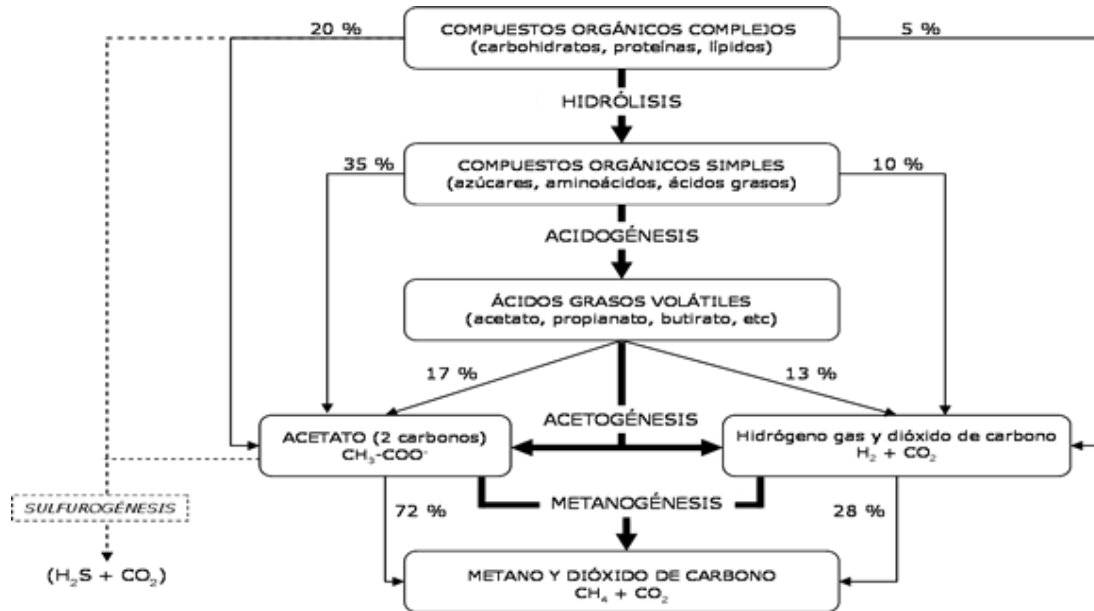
20 %

COMPUESTOS ORGÁNICOS COMPLEJOS
(carbohidratos, proteínas, lípidos)

5 %

HIDRÓLISIS

35 %

COMPUESTOS ORGÁNICOS SIMPLES
(azúcares, aminoácidos, ácidos grasos)

10 %

ACIDOGÉNESIS

ÁCIDOS GRASOS VOLÁTILES
(acetato, propianato, butirato, etc)

17 %

13 %

ACETOGÉNESIS

ACETATO (2 carbonos)
$CH_3$-$COO^-$

Hidrógeno gas y dióxido de carbono
$H_2 + CO_2$

SULFUROGÉNESIS

72 %

METANOGÉNESIS

28 %

($H_2S + CO_2$)

METANO Y DIÓXIDO DE CARBONO
$CH_4 + CO_2$